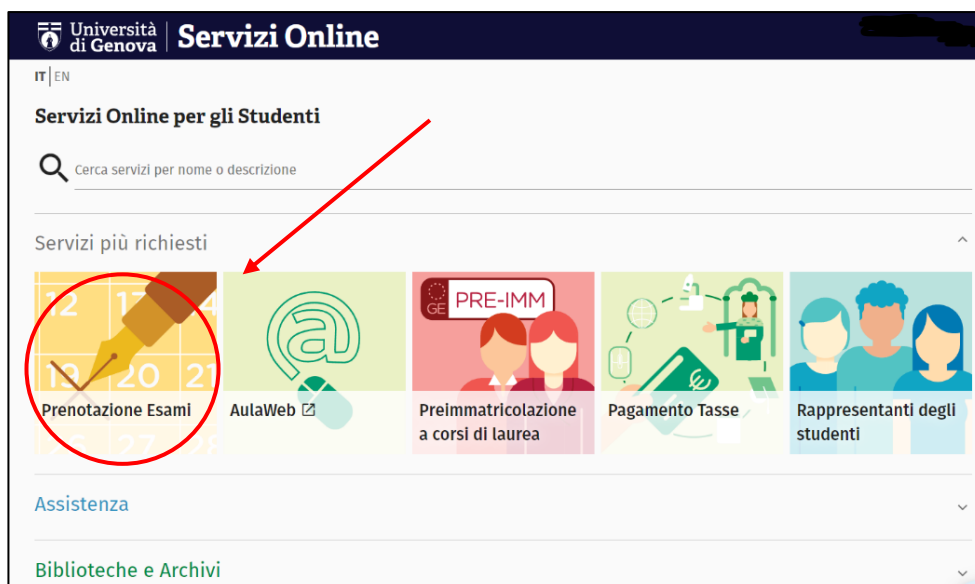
Università di Genova | Servizi Online

IT | EN

Servizi Online per gli Studenti

Cerca servizi per nome o descrizione

Servizi più richiesti

12 13 19 20 21 27 28

Prenotazione Esami

AulaWeb

GE PRE-IMM

Preimmatricolazione a corsi di laurea

Pagamento Tasse

Rappresentanti degli studenti

Assistenza

Biblioteche e Archivi